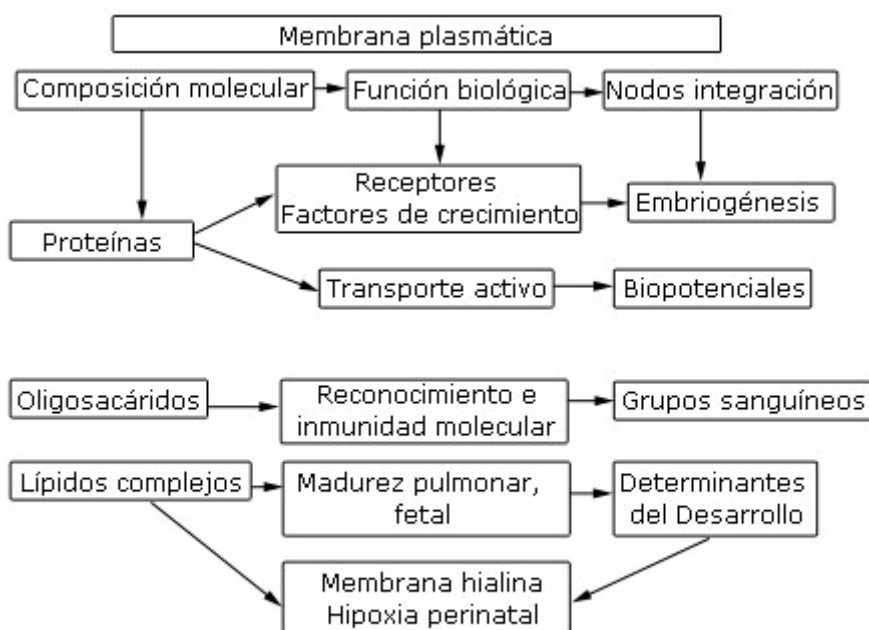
Membrana plasmática

Composición molecular

Función biológica

Nodos integración

Receptores
Factores de crecimiento

Embriogénesis

Proteínas

Transporte activo

Biopotenciales

Oligosacáridos

Reconocimiento e inmunidad molecular

Grupos sanguíneos

Lípidos complejos

Madurez pulmonar, fetal

Determinantes del Desarrollo

Membrana hialina
Hipoxia perinatal